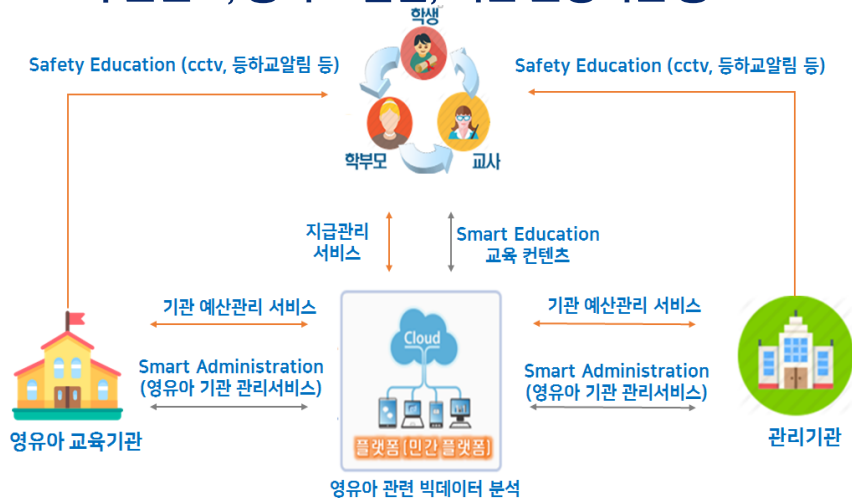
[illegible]

학생

Safety Education (cctv, 등하교알림 등)

Safety Education (cctv, 등하교알림 등)

학부모

교사

지급관리
서비스

Smart Education
교육 컨텐츠

기관 예산관리 서비스

기관 예산관리 서비스

Cloud

Smart Administration
(영유아 기관 관리서비스)

Smart Administration
(영유아 기관 관리서비스)

플랫폼(민간 플랫폼)

영유아 교육기관

관리기관

영유아 관련 빅데이터 분석